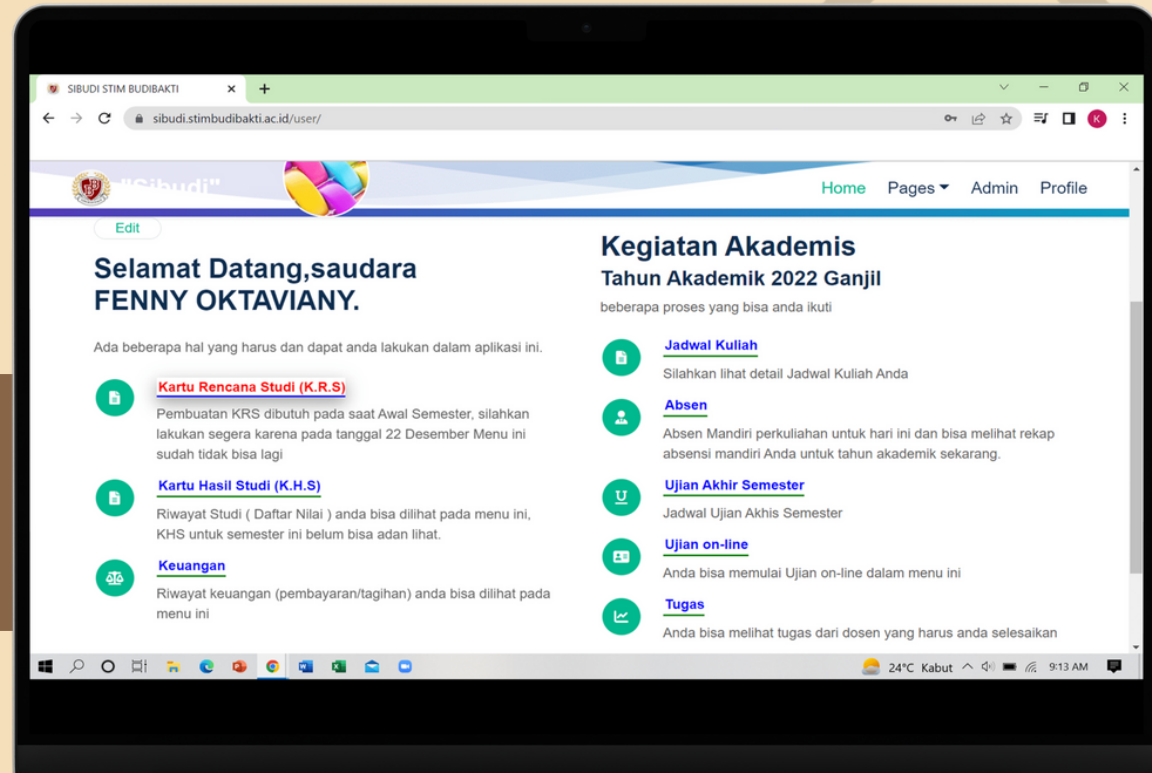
SIBUDI STIM BUDIBAKTI ×

sibudi.stimbudibakti.ac.id/user/

"Sibudi"

Home Pages Admin Profile

Edit

Selamat Datang,saudara FENNY OKTAVIANY.

Ada beberapa hal yang harus dan dapat anda lakukan dalam aplikasi ini.

Kartu Rencana Studi (K.R.S)

Pembuatan KRS dibutuh pada saat Awal Semester, silahkan lakukan segera karena pada tanggal 22 Desember Menu ini sudah tidak bisa lagi

Kartu Hasil Studi (K.H.S)

Riwayat Studi ( Daftar Nilai ) anda bisa dilihat pada menu ini, KHS untuk semester ini belum bisa adan lihat.

Keuangan

Riwayat keuangan (pembayaran/tagihan) anda bisa dilihat pada menu ini

Kegiatan Akademis

Tahun Akademik 2022 Ganjil

beberapa proses yang bisa anda ikuti

Jadwal Kuliah

Silahkan lihat detail Jadwal Kuliah Anda

Absen

Absen Mandiri perkuliahan untuk hari ini dan bisa melihat rekap absensi mandiri Anda untuk tahun akademik sekarang.

Ujian Akhir Semester

Jadwal Ujian Akhis Semester

Ujian on-line

Anda bisa memulai Ujian on-line dalam menu ini

Tugas

Anda bisa melihat tugas dari dosen yang harus anda selesaikan

24°C Kabut 9:13 AM